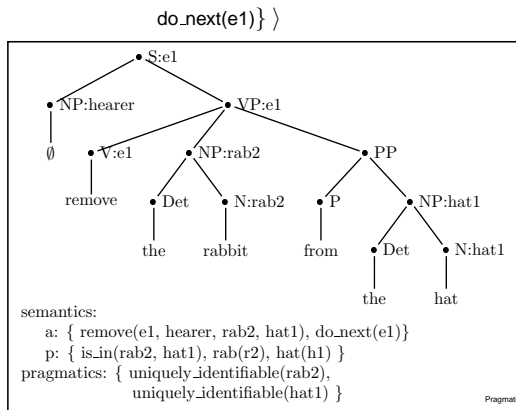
do_next(e1)} ⟩

S:e1

NP:hearer

VP:e1

∅

V:e1

NP:rab2

PP

remove

Det

N:rab2

P

NP:hat1

the

rabbit

from

Det

N:hat1

the

hat

semantics:
a: { remove(e1, hearer, rab2, hat1), do_next(e1)}
p: { is_in(rab2, hat1), rab(r2), hat(h1) }
pragmatics: { uniquely_identifiable(rab2), uniquely_identifiable(hat1) }

Pragmat